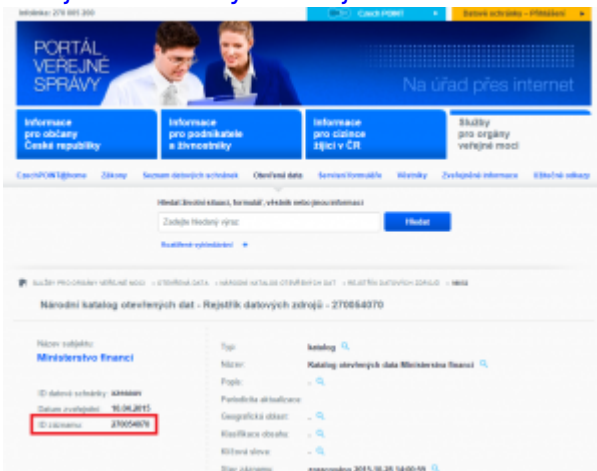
Infolinka: 270 005 200

Czech POINT

Datové schránky – Přihlášení

PORTÁL VEŘEJNÉ SPRÁVY

Na úřad přes internet

Informace pro občany České republiky

Informace pro podnikatele a živnostníky

Informace pro cizince žijící v ČR

Služby pro orgány veřejné moci

CzechPOINT@home

Zákony

Seznam datových schránek

Otevřená data

Servisní formuláře

Vzorky

Zveřejněné informace

Užitečné odkazy

Hledat životní situace, formulář, věstník nebo jiné informace

Zadejte hledaný výraz

Hledat

Rozšířené vyhledávání

SLUŽBY PRO ORGÁNY VEŘEJNÉ MOCI > OTEVŘENÁ DATA > NÁRODNÍ KATALOG OTEVŘENÝCH DAT > REJSTŘÍK DATOVÝCH ZDROJŮ > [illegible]

Národní katalog otevřených dat - Rejstřík datových zdrojů - 270054070

Název subjektu:
Ministerstvo financí

ID datové schránky: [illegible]
Datum zveřejnění: 16.06.2015
ID záznamu: 270054070

Typ: katalog
Název: Katalog otevřených dat Ministerstva financí
Popis: -
Periodicita aktualizace:
Geografická oblast: -
Klasifikace obsahu: -
Klíčová slova: -
Stav záznamu: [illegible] 2015-16-26 14:00:59